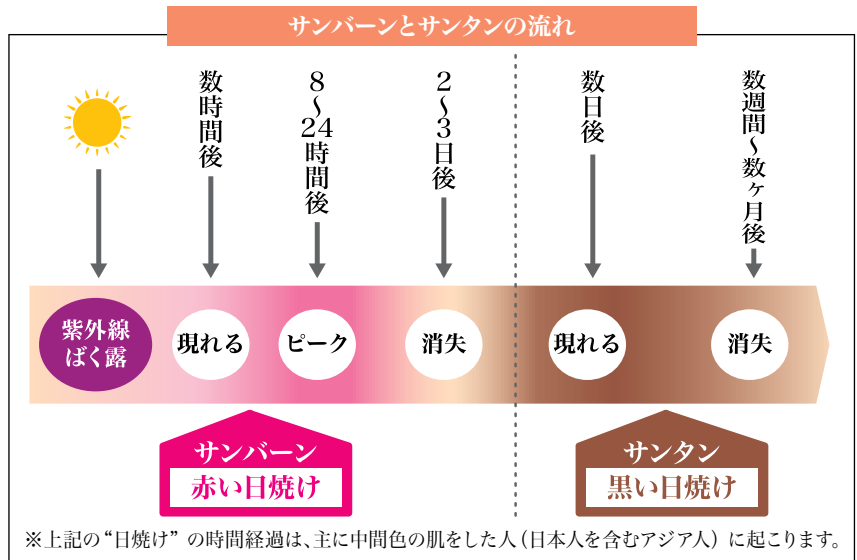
サンバーンとサンタンの流れ

数時間後

8~24時間後

2~3日後

数日後

数週間~数ヶ月後

紫外線ばく露

現れる

ピーク

消失

現れる

消失

サンバーン
赤い日焼け

サンタン
黒い日焼け

※上記の“日焼け”の時間経過は、主に中間色の肌をした人（日本人を含むアジア人）に起こります。